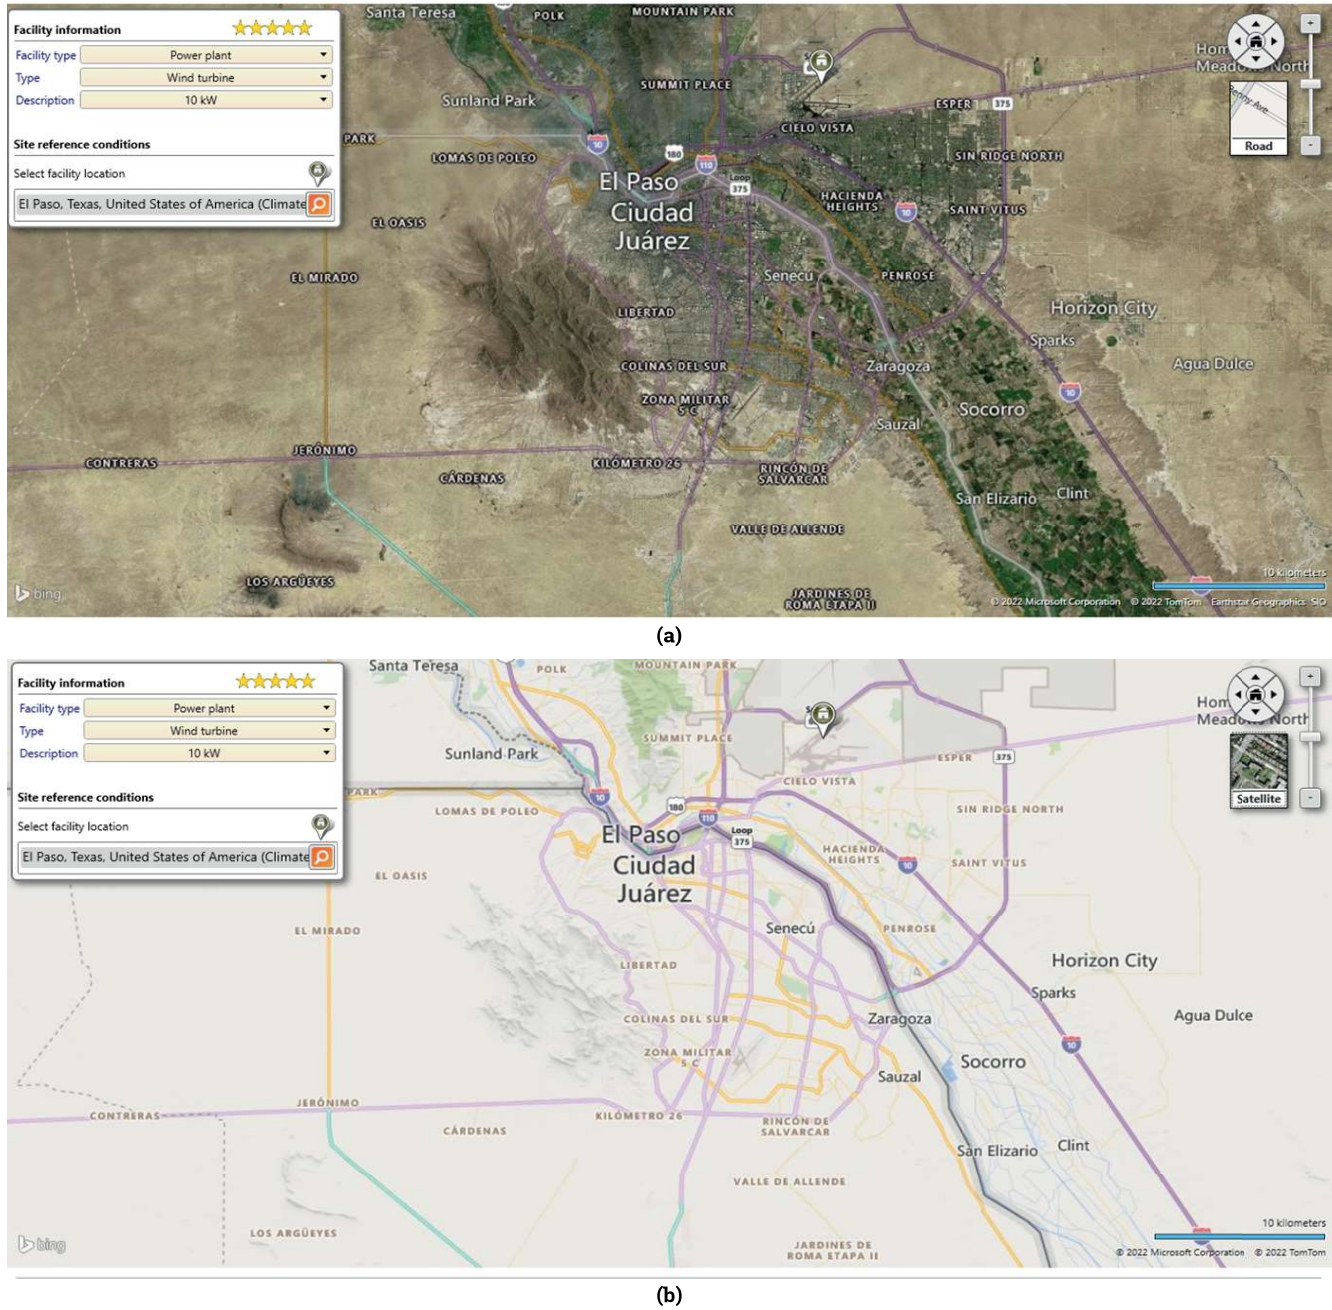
Facility information

Facility type Power plant
Type Wind turbine
Description 10 kW

Site reference conditions

Select facility location

El Paso, Texas, United States of America (Climate

Santa Teresa
POLK
MOUNTAIN PARK
SUMMIT PLACE
Sunland Park
PARK
LOMAS DE POLEO
10
180
110
Loop 375
CIELO VISTA
ESPER
375
SIN RIDGE NORTH
El Paso
Ciudad
Juárez
HACIENDA HEIGHTS
10
SAINT VITUS
EL OASIS
EL MIRADO
Senecu
PENROSE
LIBERTAD
Horizon City
Sparks
Agua Dulce
COLINAS DEL SUR
Zaragoza
ZONA MILITAR 5 C
Socorro
10
Sauzal
JERÓNIMO
CONTRERAS
CÁRDENAS
KILÓMETRO 26
RINCON DE SALVARCAR
San Elizario
Clint
VALLE DE ALLENDE
LOS ARGÜEYES
JARDINES DE ROMA ETAPA II
Hom
Meado North
Road
bing
10 kilometers
© 2022 Microsoft Corporation © 2022 TomTom Earthstar Geographics SIO

(a)

Facility information

Facility type Power plant
Type Wind turbine
Description 10 kW

Site reference conditions

Select facility location

El Paso, Texas, United States of America (Climate

Santa Teresa
POLK
MOUNTAIN PARK
SUMMIT PLACE
Sunland Park
PARK
LOMAS DE POLEO
10
180
110
Loop 375
CIELO VISTA
ESPER
375
SIN RIDGE NORTH
El Paso
Ciudad
Juárez
HACIENDA HEIGHTS
10
SAINT VITUS
EL OASIS
EL MIRADO
Senecú
PENROSE
LIBERTAD
Horizon City
Sparks
Agua Dulce
COLINAS DEL SUR
Zaragoza
ZONA MILITAR 5 C
10
Socorro
Sauzal
JERÓNIMO
CONTRERAS
CÁRDENAS
KILÓMETRO 26
RINCON DE SALVARCAR
San Elizario
Clint
VALLE DE ALLENDE
LOS ARGÜEYES
JARDINES DE ROMA ETAPA II
Hom
Meado North
Satellite
bing
10 kilometers
© 2022 Microsoft Corporation © 2022 TomTom

(b)